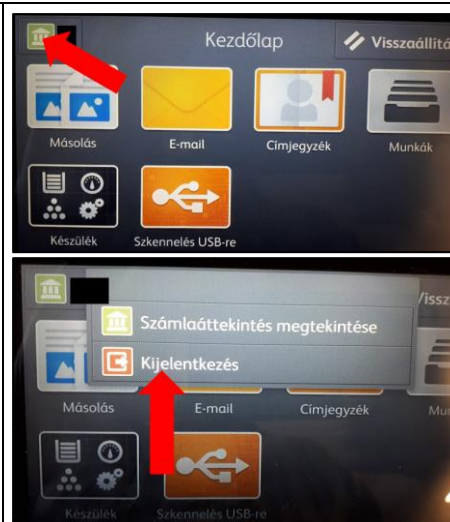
Kezdőlap

Visszaállítá

Másolás

E-mail

Címjegyzék

Munkák

Készülék

Szkennelés USB-re

Vissz

Számlaáttekintés megtekintése

Kijelentkezés

Másolás

E-mail

Címjegyzék

Mu

Készülék

Szkennelés USB-re